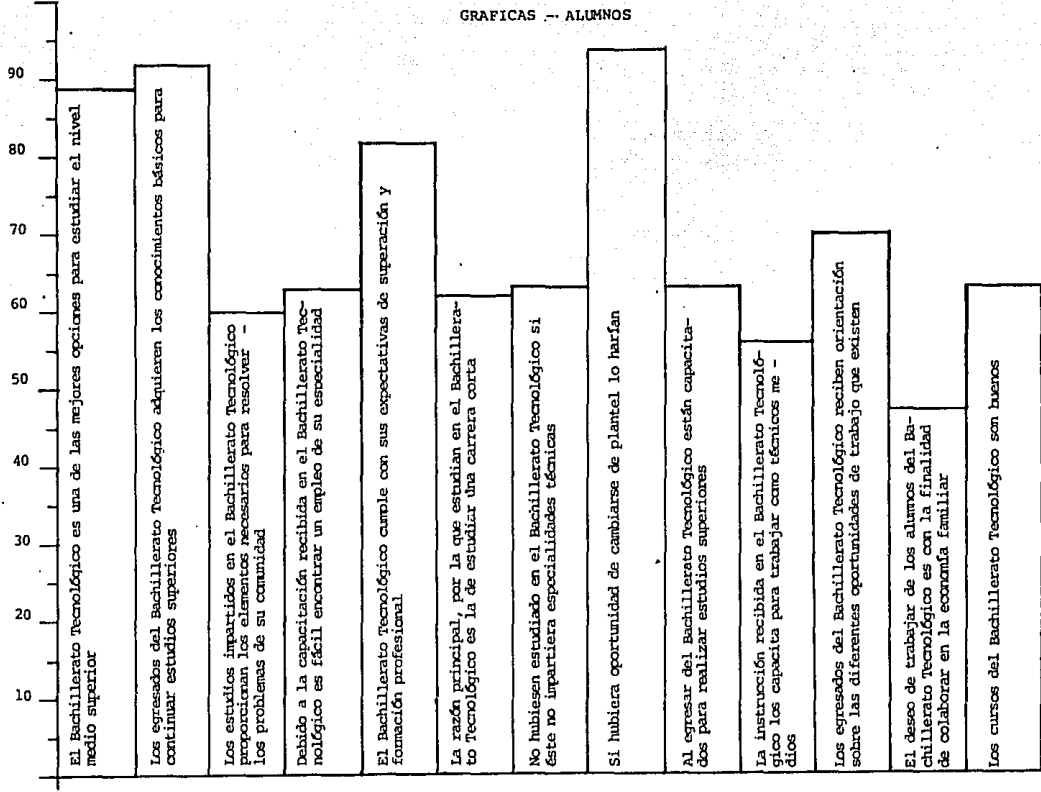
GRAFICAS — ALUMNOS

90

80

70

60

50

40

30

20

10

El Bachillerato Tecnológico es una de las mejores opciones para estudiar el nivel medio superior

Los egresados del Bachillerato Tecnológico adquieren los conocimientos básicos para continuar estudios superiores

Los estudios impartidos en el Bachillerato Tecnológico proporcionan los elementos necesarios para resolver - los problemas de su comunidad

Debido a la capacitación recibida en el Bachillerato Tecnológico es fácil encontrar un empleo de su especialidad

El Bachillerato Tecnológico cumple con sus expectativas de superación y formación profesional

La razón principal, por la que estudian en el Bachillerato Tecnológico es la de estudiar una carrera corta

No hubiesen estudiado en el Bachillerato Tecnológico si éste no impartiera especialidades técnicas

Si hubiera oportunidad de cambiarse de plantel lo harían

Al egresar del Bachillerato Tecnológico están capacitados para realizar estudios superiores

La instrucción recibida en el Bachillerato Tecnológico los capacita para trabajar como técnicos medios

Los egresados del Bachillerato Tecnológico reciben orientación sobre las diferentes oportunidades de trabajo que existen

El deseo de trabajar de los alumnos del Bachillerato Tecnológico es con la finalidad de colaborar en la economía familiar

Los cursos del Bachillerato Tecnológico son buenos